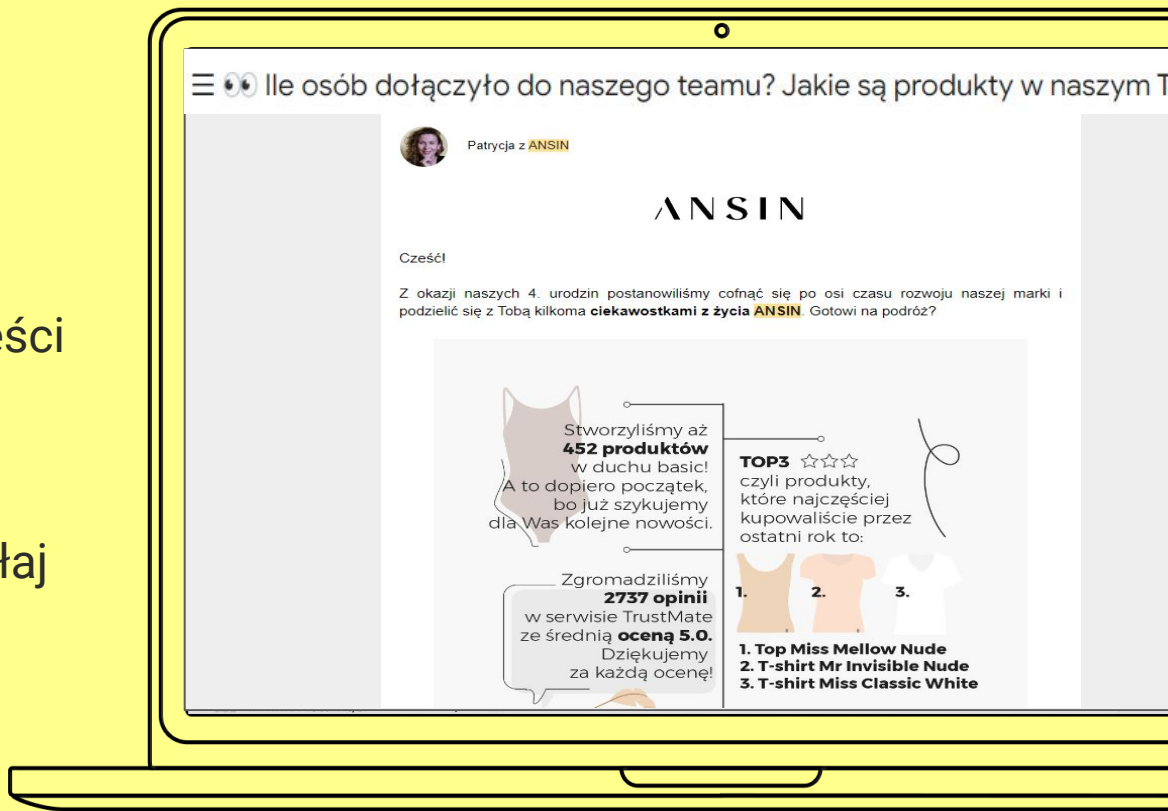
eści

łaj

☰ 👀 Ile osób dołączyło do naszego teamu? Jakie są produkty w naszym T

Patrycja z ANSIN

ANSIN

Cześć!

Z okazji naszych 4. urodzin postanowiliśmy cofnąć się po osi czasu rozwoju naszej marki i podzielić się z Tobą kilkoma **ciekawostkami z życia ANSIN**. Gotowi na podróż?

Stworzyliśmy aż **452 produktów** w duchu basic! A to dopiero początek, bo już szykujemy dla Was kolejne nowości.

**TOP3** ☆☆☆ czyli produkty, które najczęściej kupowaliście przez ostatni rok to:

1. 2. 3.

Zgromadziliśmy **2737 opinii** w serwisie TrustMate ze średnią **oceną 5.0.** Dziękujemy za każdą ocenę!

**1. Top Miss Mellow Nude**
**2. T-shirt Mr Invisible Nude**
**3. T-shirt Miss Classic White**